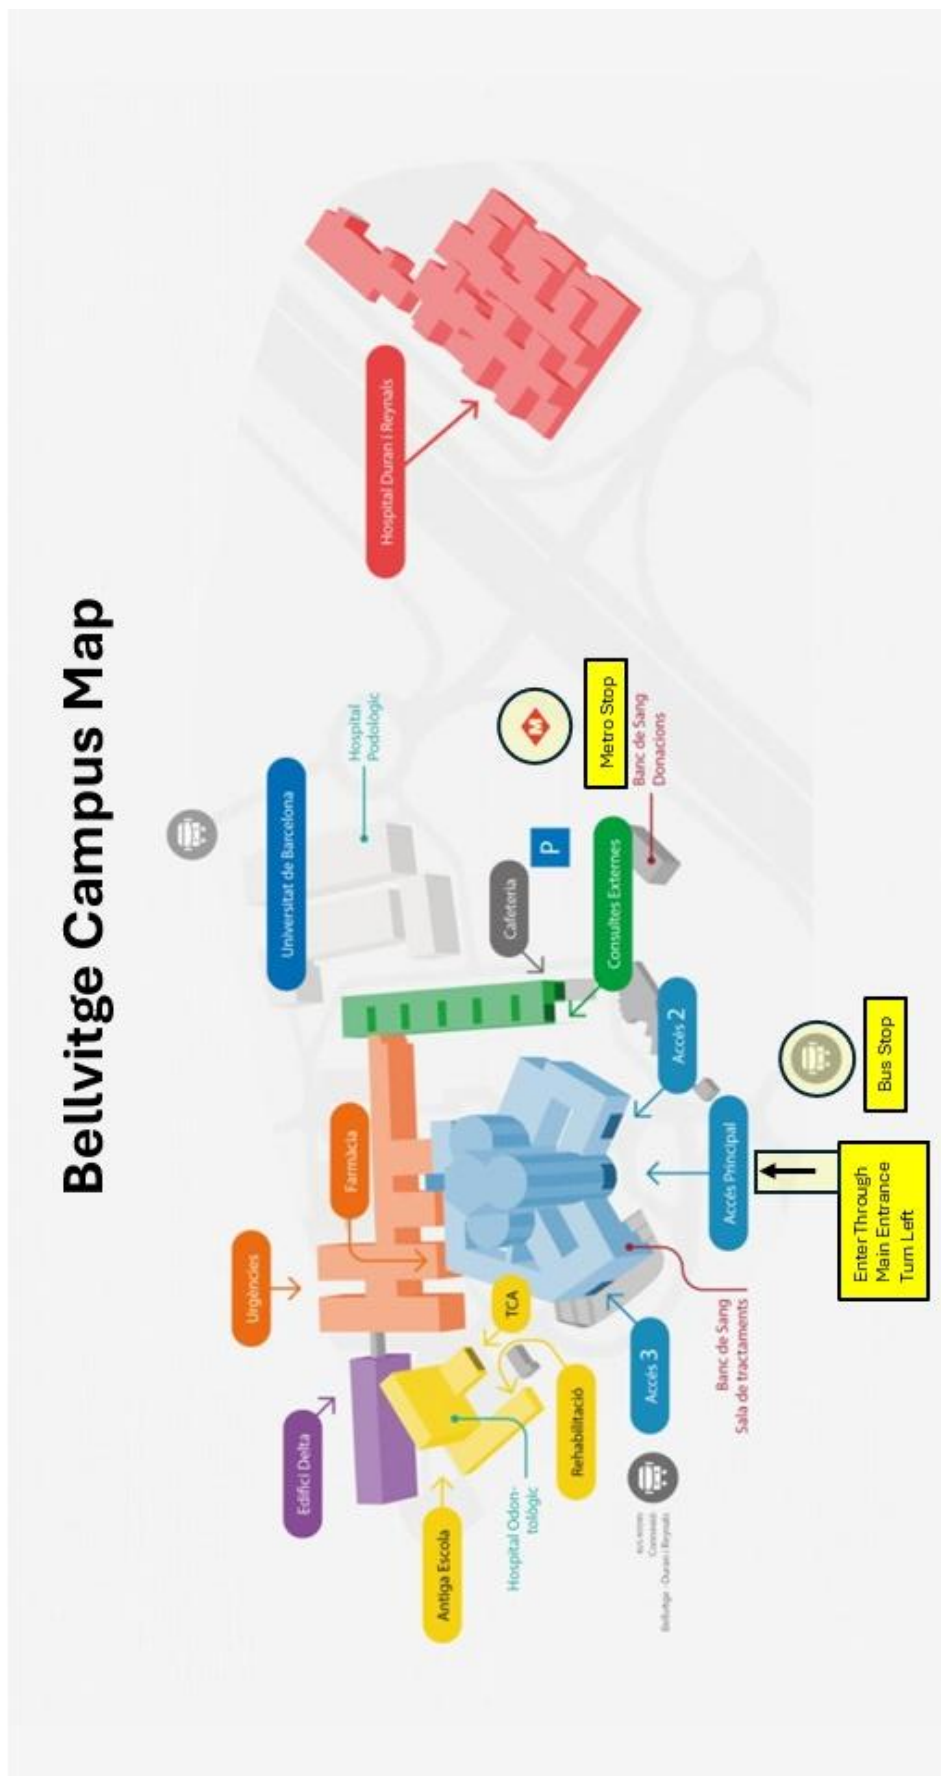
Bellvitge Campus Map

Hospital Duran i Reynals

Universitat de Barcelona

Hospital Podològic

Metro Stop

Banc de Sang Donacions

P

Cafeteria

Consultes Externes

Accés 2

Bus Stop

Accés Principal

Enter Through Main Entrance Turn Left

Farmàcia

Urgències

TCA

Banc de Sang Sala de tractaments

Accés 3

Rehabilitació

Edifici Delta

Hospital Odontològic

Antiga Escola

Bus entre Conexió Bellvitge - Duran i Reynals